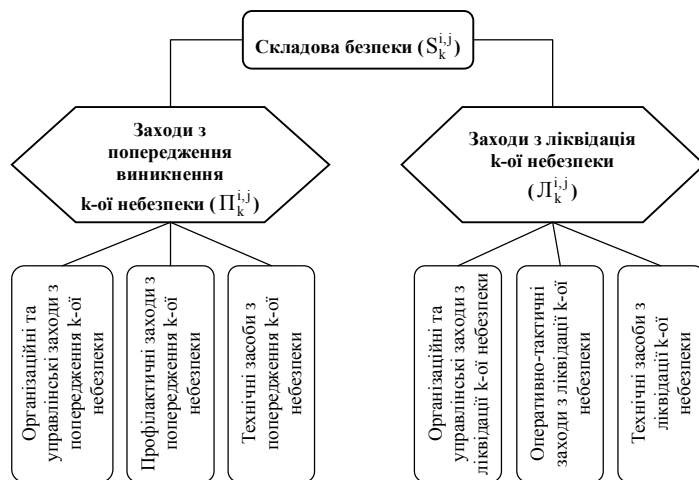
Складова безпеки ($S_k^{i,j}$)

Заходи з попередження виникнення k-ої небезпеки ($П_k^{i,j}$)

Заходи з ліквідація k-ої небезпеки ($Л_k^{i,j}$)

Організаційні та управлінські заходи з попередження k-ої небезпеки

Профілактичні заходи з попередження k-ої небезпеки

Технічні засоби з попередження k-ої небезпеки

Організаційні та управлінські заходи з ліквідації k-ої небезпеки

Оперативно-тактичні заходи з ліквідації k-ої небезпеки

Технічні засоби з ліквідації k-ої небезпеки